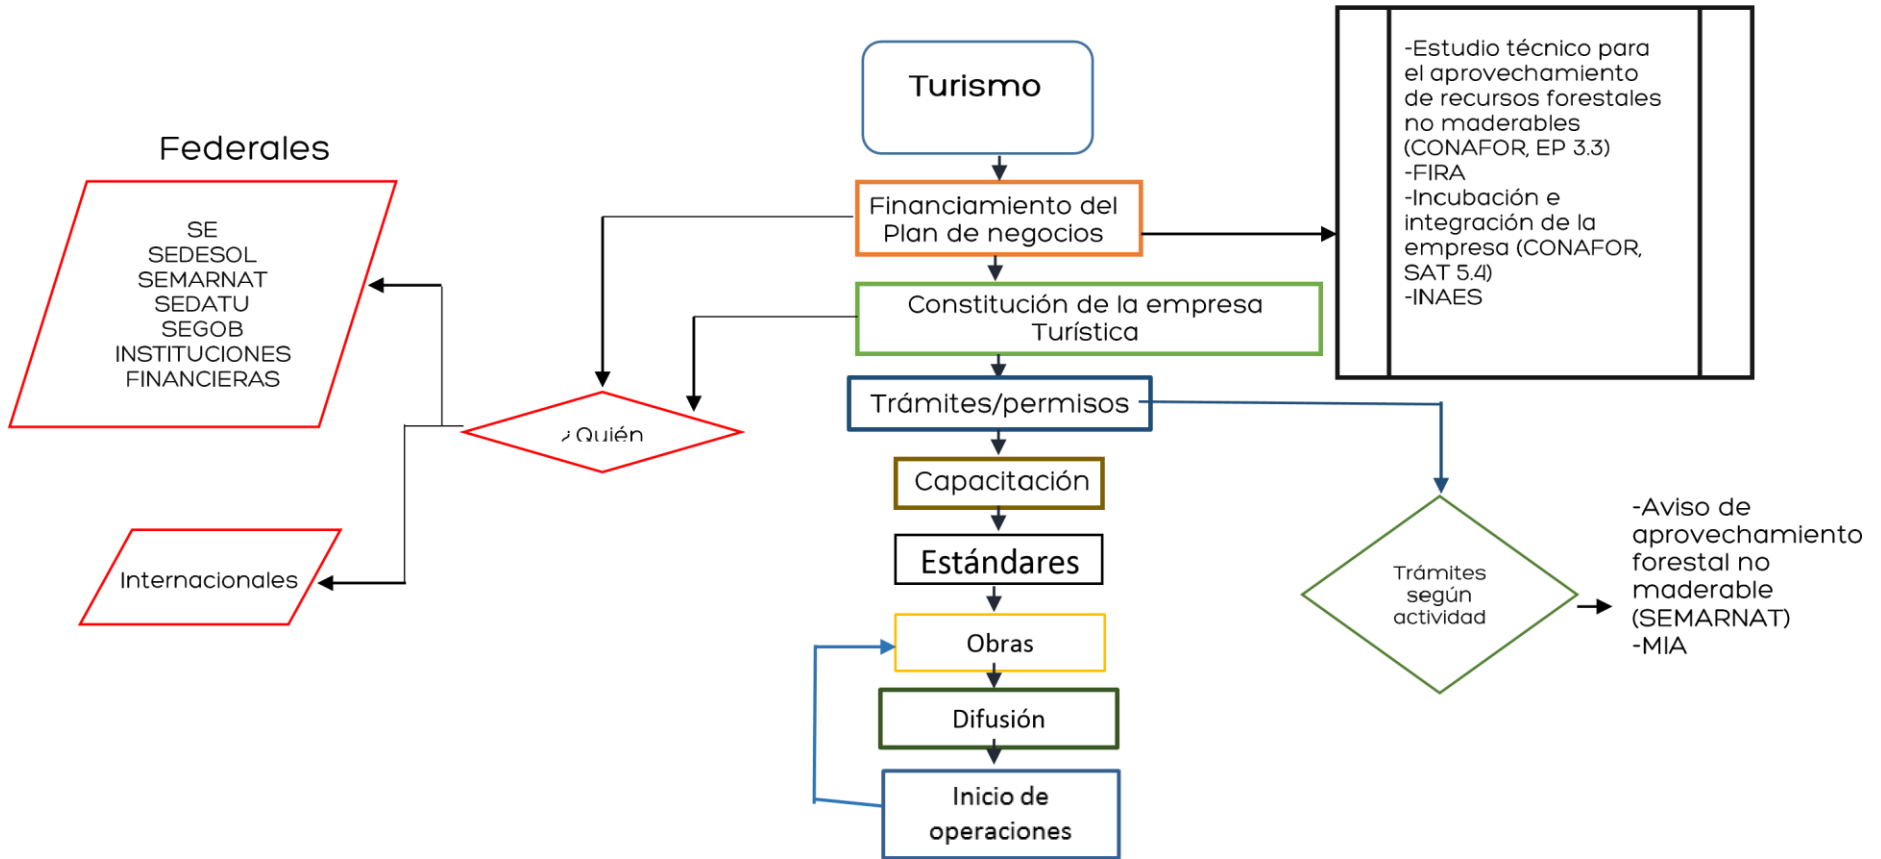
Federales

SE
SEDESOL
SEMARNAT
SEDATU
SEGOB
INSTITUCIONES
FINANCIERAS

Internacionales

¿Quién

Turismo

Financiamiento del Plan de negocios

Constitución de la empresa Turística

Trámites/permisos

Capacitación

Estándares

Obras

Difusión

Inicio de operaciones

-Estudio técnico para el aprovechamiento de recursos forestales no maderables (CONAFOR, EP 3.3)
-FIRA
-Incubación e integración de la empresa (CONAFOR, SAT 5.4)
-INAES

Trámites según actividad

-Aviso de aprovechamiento forestal no maderable (SEMARNAT)
-MIA